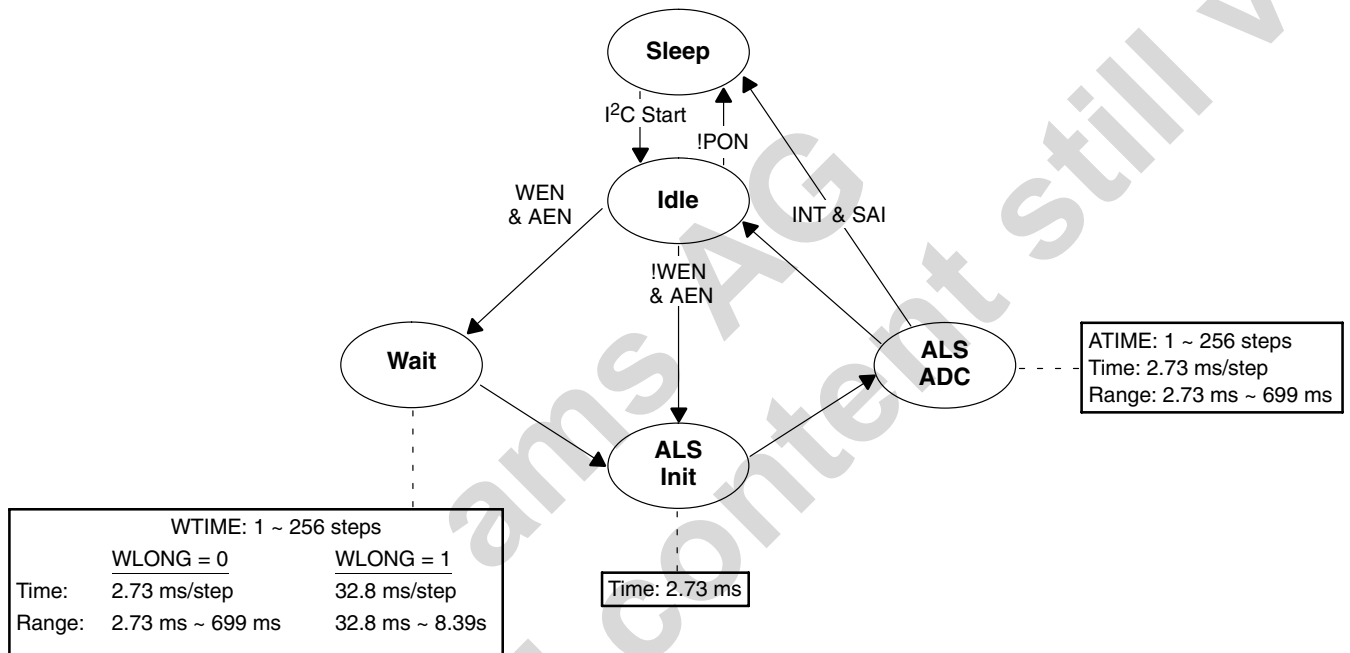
Sleep

I$^2$C Start

!PON

WEN & AEN

Idle

INT & SAI

!WEN & AEN

Wait

ALS ADC

ATIME: 1 ~ 256 steps
Time: 2.73 ms/step
Range: 2.73 ms ~ 699 ms

ALS Init

WTIME: 1 ~ 256 steps

| | WLONG = 0 | WLONG = 1 |
|---|---|---|
| Time: | 2.73 ms/step | 32.8 ms/step |
| Range: | 2.73 ms ~ 699 ms | 32.8 ms ~ 8.39s |

Time: 2.73 ms

ams AG
content still v